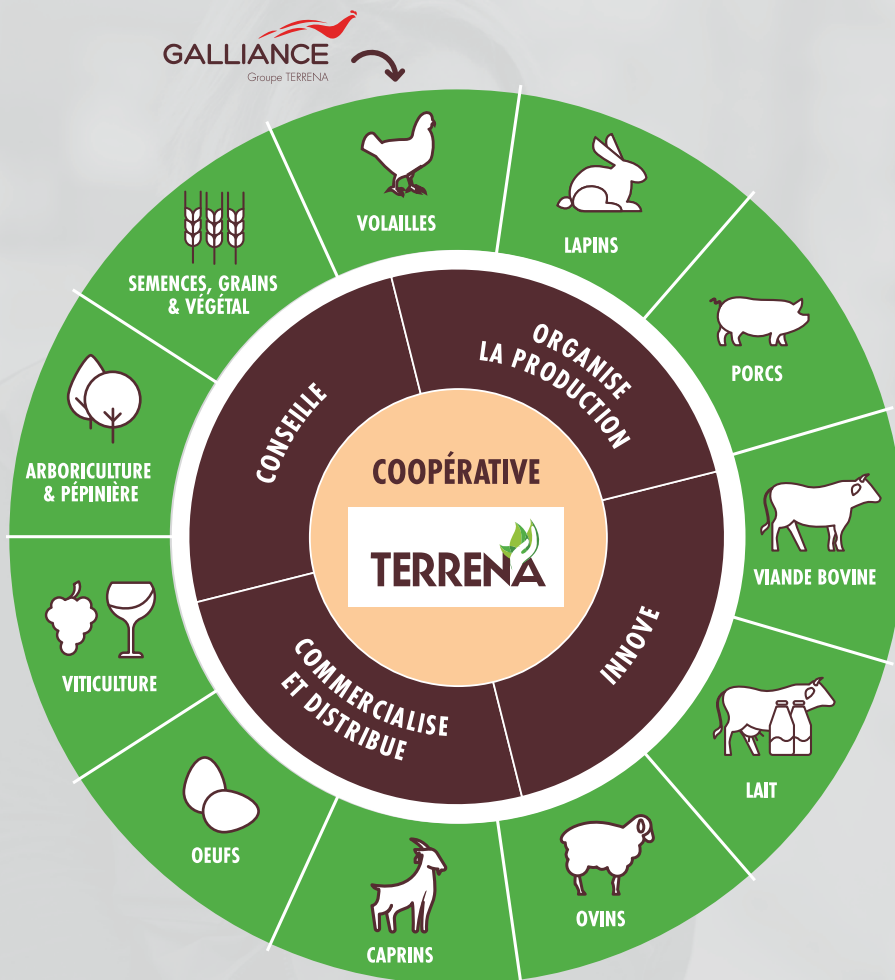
GALLIANCE
Groupe TERRENA

VOLAILLES

LAPINS

PORCS

VIANDE BOVINE

LAIT

OVINS

CAPRINS

OEUFS

VITICULTURE

ARBORICULTURE & PÉPINIÈRE

SEMENCES, GRAINS & VÉGÉTAL

ORGANISE LA PRODUCTION

INNOVE

COMMERCIALISE ET DISTRIBUE

CONSEILLE

COOPÉRATIVE

TERRENA